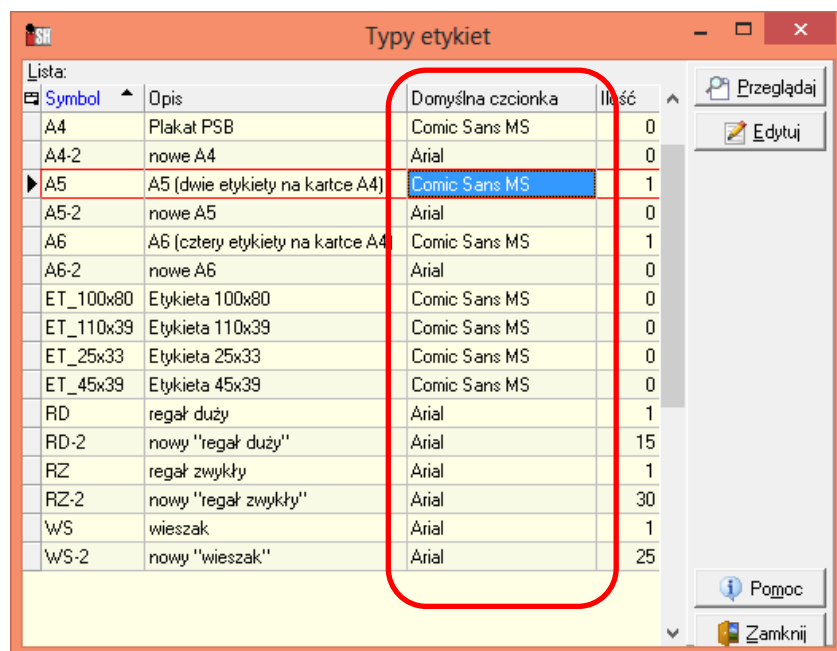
Typy etykiet

Lista:

| Symbol | Opis | Domyślna czcionka | Ilość |
|---|---|---|---|
| A4 | Plakat PSB | Comic Sans MS | 0 |
| A4-2 | nowe A4 | Arial | 0 |
| A5 | A5 (dwie etykiety na kartce A4) | Comic Sans MS | 1 |
| A5-2 | nowe A5 | Arial | 0 |
| A6 | A6 (cztery etykiety na kartce A4 | Comic Sans MS | 1 |
| A6-2 | nowe A6 | Arial | 0 |
| ET_100x80 | Etykieta 100x80 | Comic Sans MS | 0 |
| ET_110x39 | Etykieta 110x39 | Comic Sans MS | 0 |
| ET_25x33 | Etykieta 25x33 | Comic Sans MS | 0 |
| ET_45x39 | Etykieta 45x39 | Comic Sans MS | 0 |
| RD | regał duży | Arial | 1 |
| RD-2 | nowy "regał duży" | Arial | 15 |
| RZ | regał zwykły | Arial | 1 |
| RZ-2 | nowy "regał zwykły" | Arial | 30 |
| WS | wieszak | Arial | 1 |
| WS-2 | nowy "wieszak" | Arial | 25 |

Przeglądaj
Edytuj
Pomoc
Zamknij